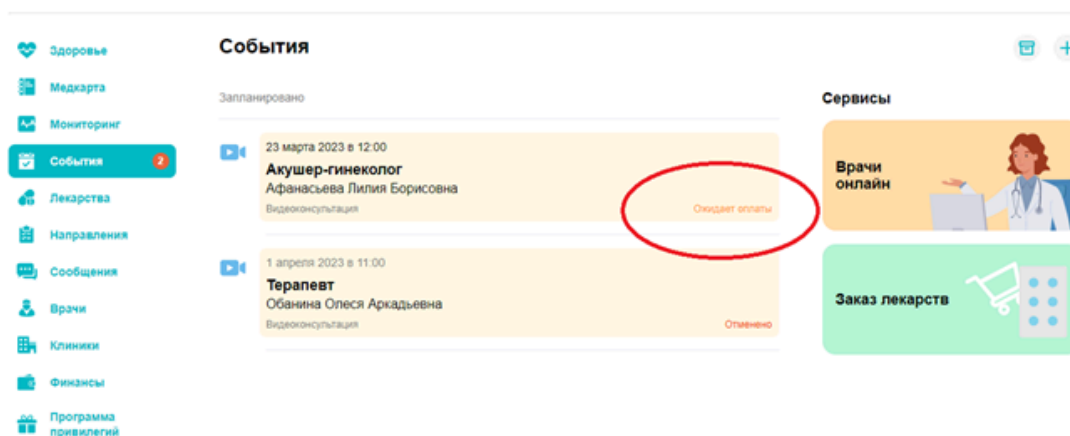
Здоровье
Медкарта
Мониторинг
События 2
Лекарства
Направления
Сообщения
Врачи
Клиники
Финансы
Программа привилегий

События

Запланировано

23 марта 2023 в 12:00
Акушер-гинеколог
Афанасьева Лилия Борисовна
Видеоконсультация
Ожидает оплаты

1 апреля 2023 в 11:00
Терапевт
Обанина Олеся Аркадьевна
Видеоконсультация
Отменено

Сервисы

Врачи онлайн

Заказ лекарств